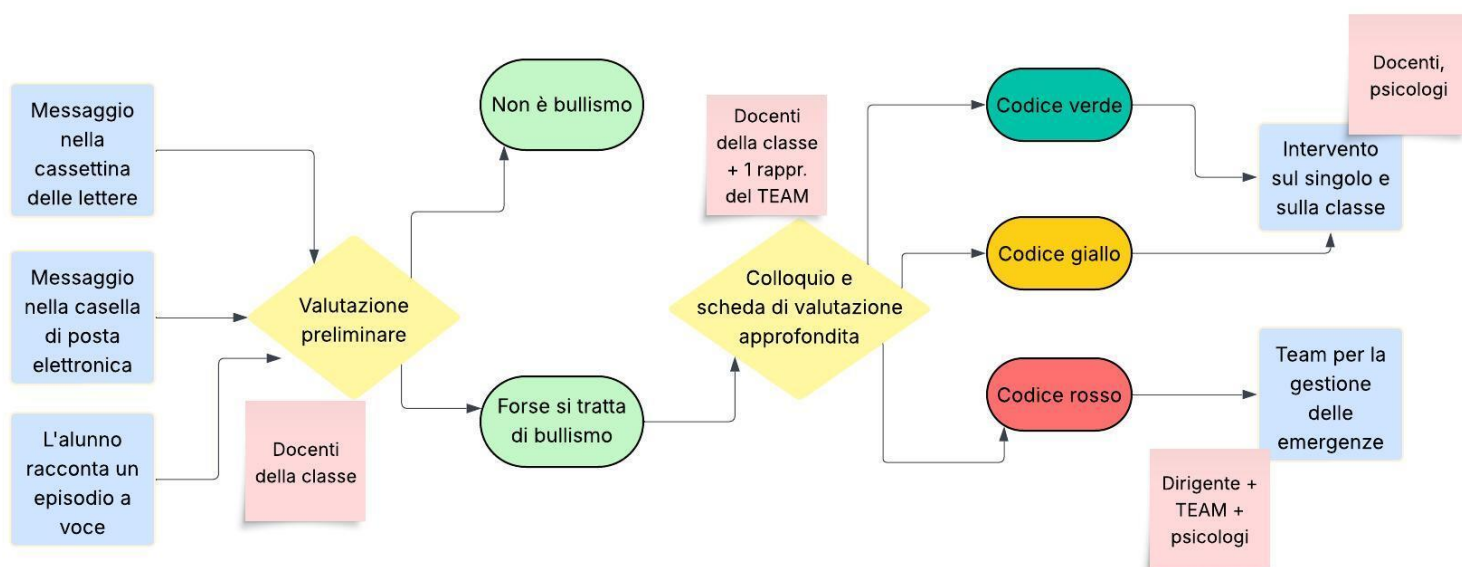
Messaggio nella cassettina delle lettere

Messaggio nella casella di posta elettronica

L'alunno racconta un episodio a voce

Valutazione preliminare

Docenti della classe

Non è bullismo

Forse si tratta di bullismo

Docenti della classe + 1 rappr. del TEAM

Colloquio e scheda di valutazione approfondita

Codice verde

Codice giallo

Codice rosso

Docenti, psicologi

Intervento sul singolo e sulla classe

Team per la gestione delle emergenze

Dirigente + TEAM + psicologi